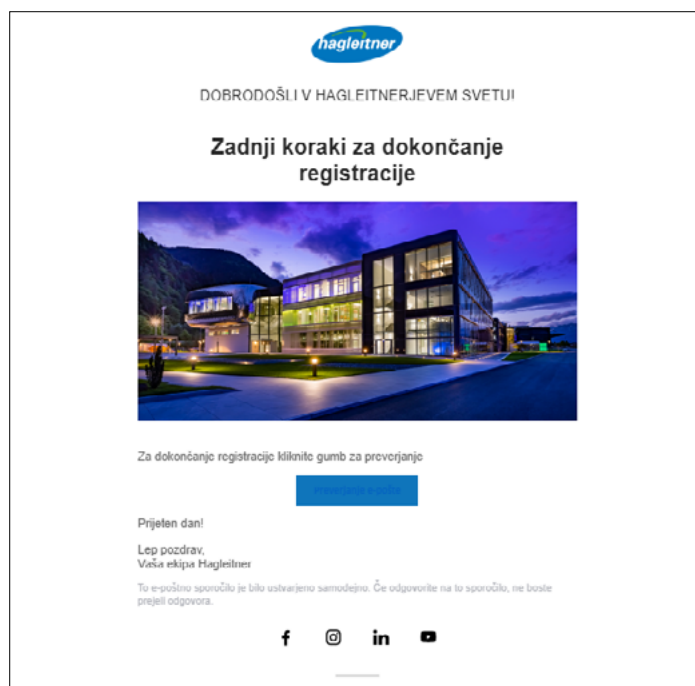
hagleitner

DOBRODOŠLI V HAGLEITNERJEVEM SVETU!

Zadnji koraki za dokončanje registracije

Za dokončanje registracije kliknite gumb za preverjanje

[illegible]

Prijeten dan!

Lep pozdrav,
Vaša ekipa Hagleitner

To e-poštno sporočilo je bilo ustvarjeno samodejno. Če odgovorite na to sporočilo, ne boste prejeli odgovora.